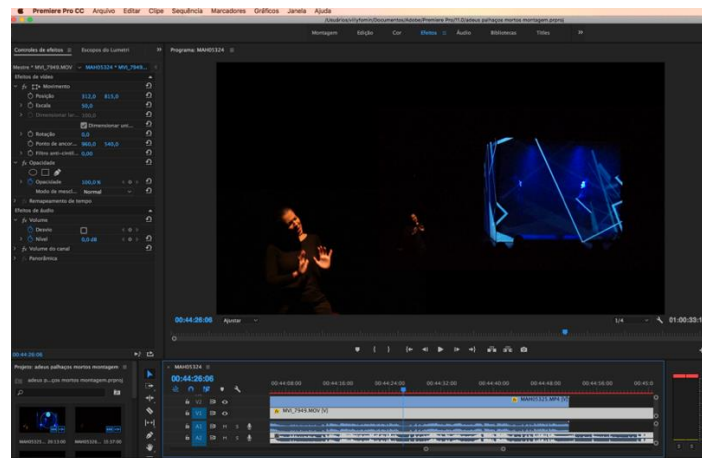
Premiere Pro CC Arquivo Editar Clipe Sequência Marcadores Gráficos Janela Ajuda

/Usuários/vityfomin/Documentos/Adobe/Premiere Pro/11.0/adeus palhaços mortos montagem.prproj

Montagem Edição Cor Efeitos Áudio Bibliotecas Títulos

Controles de efeitos Escopos do Lumetri Programa: MAH05324

Mestre * MVI_7949.MOV MAH05324 * MVI_7949...

Efeitos de vídeo
fx Movimento
Posição 312,0 815,0
Escala 50,0
Dimensionar lar... 100,0
Dimensionar uni...
Rotação 0,0
Ponto de ancor... 960,0 540,0
Filtro anti-cintil... 0,00
fx Opacidade
Opacidade 100,0 %
Modo de mescl... Normal
Remapeamento de tempo
Efeitos de áudio
fx Volume
Desvio
Nível 0,0 dB
fx Volume do canal
Panorâmica

00:44:26:06

00:44:26:06 Ajustar 1/4 01:00:33:1

Projeto: adeus palhaços mortos montagem
adeus p...ços mortos montagem.prproj

MAH05323... 20:13:00 MAH05326... 15:37:00

MAH05324
00:44:26:06
00:44:08:00 00:44:16:00 00:44:24:00 00:44:32:00 00:44:40:00 00:44:48:00 00:44:56:00 00:45:0

V2 MAH05325.MP4 [V]
V1 MVI_7949.MOV [V]
A1
A2